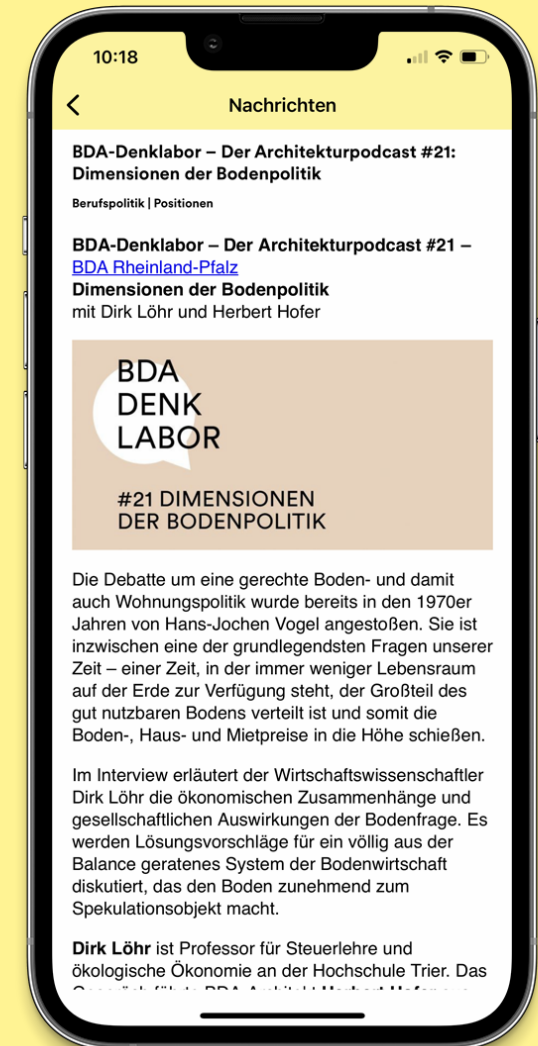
10:18

Nachrichten

BDA-Denklabor – Der Architekturpodcast #21: Dimensionen der Bodenpolitik

Berufspolitik | Positionen

BDA-Denklabor – Der Architekturpodcast #21 – BDA Rheinland-Pfalz
Dimensionen der Bodenpolitik
mit Dirk Löhr und Herbert Hofer

BDA DENK LABOR

#21 DIMENSIONEN DER BODENPOLITIK

Die Debatte um eine gerechte Boden- und damit auch Wohnungspolitik wurde bereits in den 1970er Jahren von Hans-Jochen Vogel angestoßen. Sie ist inzwischen eine der grundlegendsten Fragen unserer Zeit – einer Zeit, in der immer weniger Lebensraum auf der Erde zur Verfügung steht, der Großteil des gut nutzbaren Bodens verteilt ist und somit die Boden-, Haus- und Mietpreise in die Höhe schießen.

Im Interview erläutert der Wirtschaftswissenschaftler Dirk Löhr die ökonomischen Zusammenhänge und gesellschaftlichen Auswirkungen der Bodenfrage. Es werden Lösungsvorschläge für ein völlig aus der Balance geratenes System der Bodenwirtschaft diskutiert, das den Boden zunehmend zum Spekulationsobjekt macht.

Dirk Löhr ist Professor für Steuerlehre und ökologische Ökonomie an der Hochschule Trier. Das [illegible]